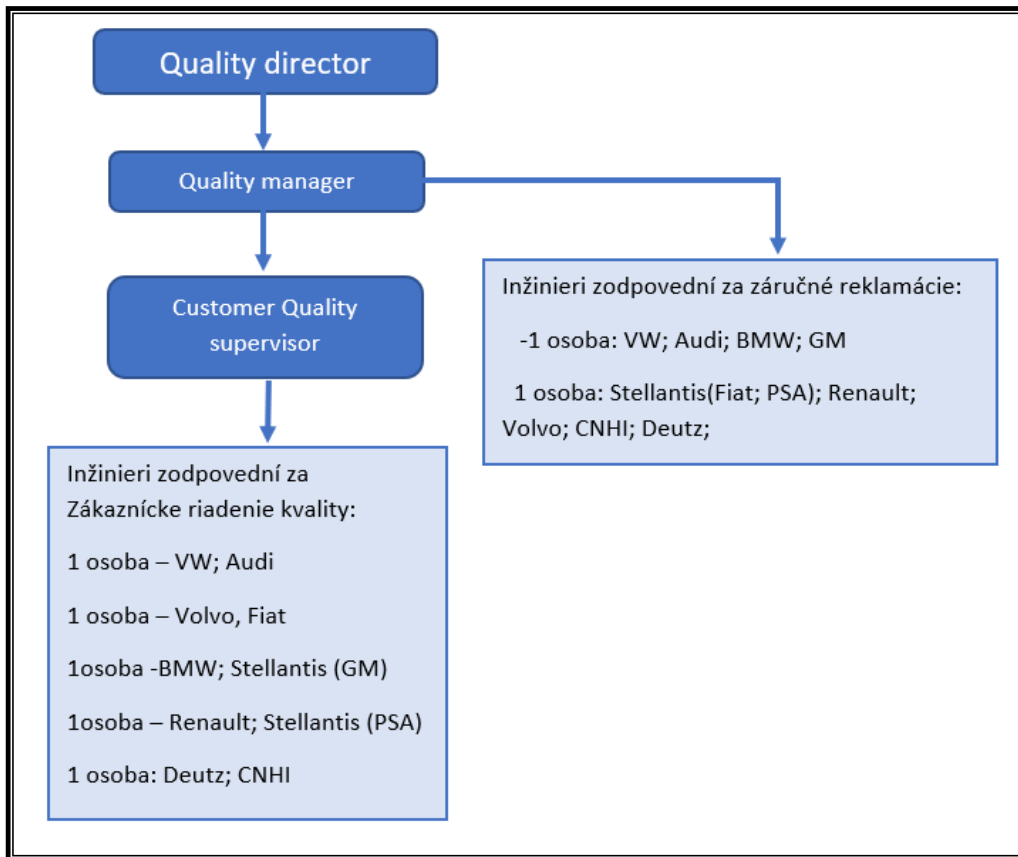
Quality director

Quality manager

Customer Quality supervisor

Inžinieri zodpovední za Zákaznícke riadenie kvality:

1 osoba – VW; Audi

1 osoba – Volvo, Fiat

1osoba -BMW; Stellantis (GM)

1osoba – Renault; Stellantis (PSA)

1 osoba: Deutz; CNHI

Inžinieri zodpovední za záručné reklamácie:

-1 osoba: VW; Audi; BMW; GM

1 osoba: Stellantis(Fiat; PSA); Renault; Volvo; CNHI; Deutz;